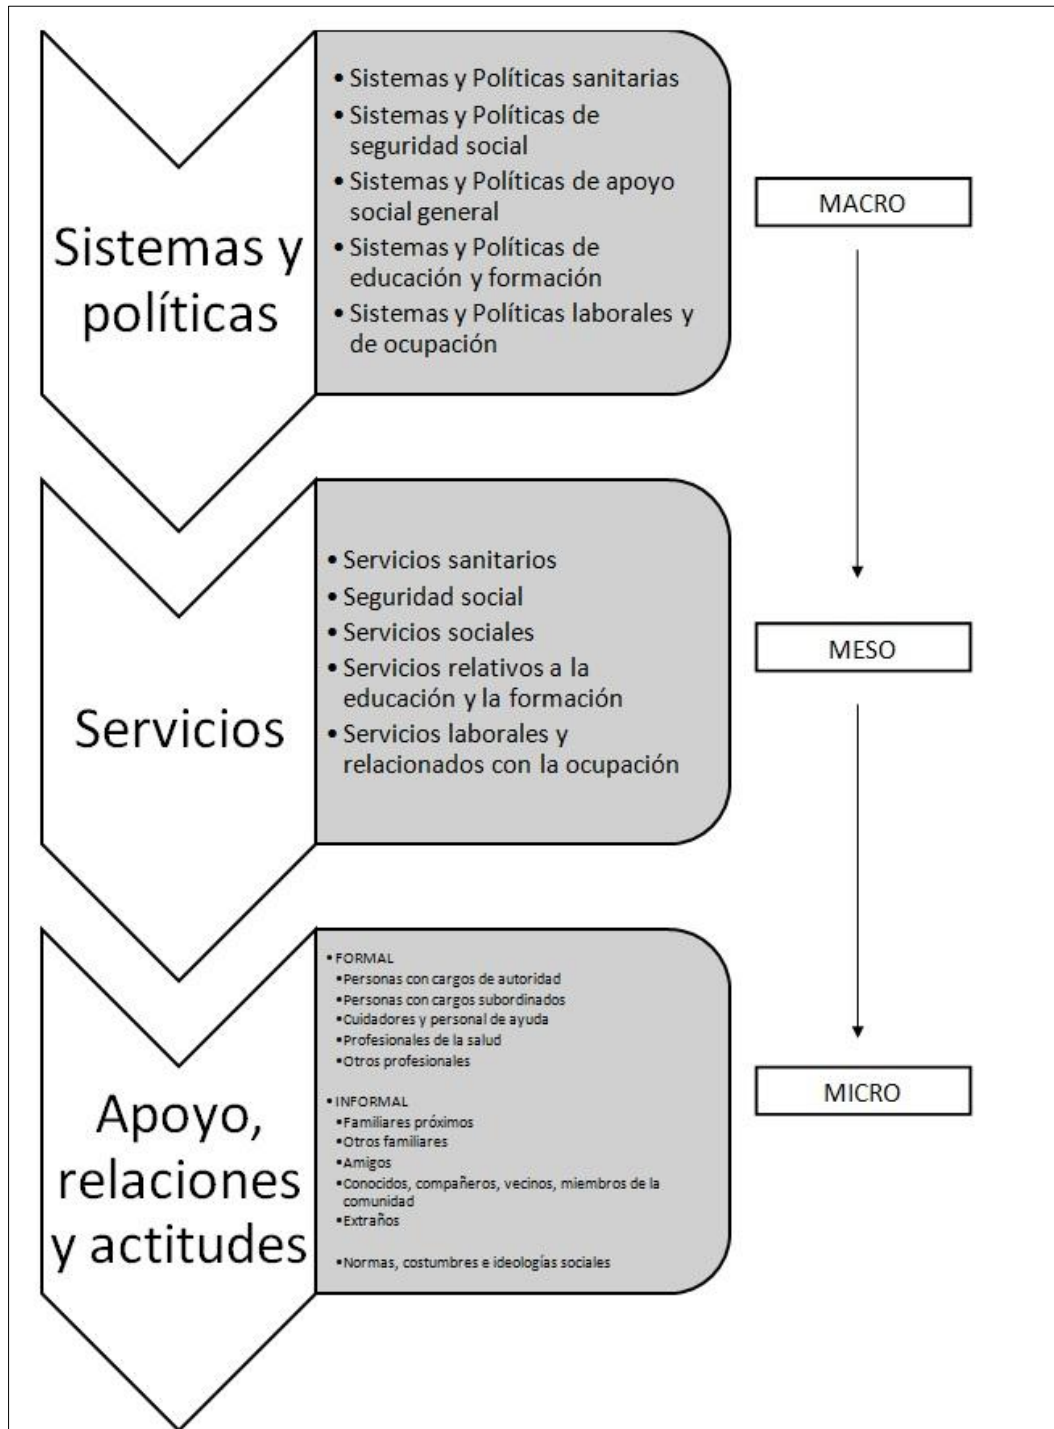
Sistemas y políticas

• Sistemas y Políticas sanitarias
• Sistemas y Políticas de seguridad social
• Sistemas y Políticas de apoyo social general
• Sistemas y Políticas de educación y formación
• Sistemas y Políticas laborales y de ocupación

MACRO

Servicios

• Servicios sanitarios
• Seguridad social
• Servicios sociales
• Servicios relativos a la educación y la formación
• Servicios laborales y relacionados con la ocupación

MESO

Apoyo, relaciones y actitudes

• FORMAL
•Personas con cargos de autoridad
•Personas con cargos subordinados
•Cuidadores y personal de ayuda
•Profesionales de la salud
•Otros profesionales

• INFORMAL
•Familiares próximos
•Otros familiares
•Amigos
•Conocidos, compañeros, vecinos, miembros de la comunidad
•Extraños

•Normas, costumbres e ideologías sociales

MICRO